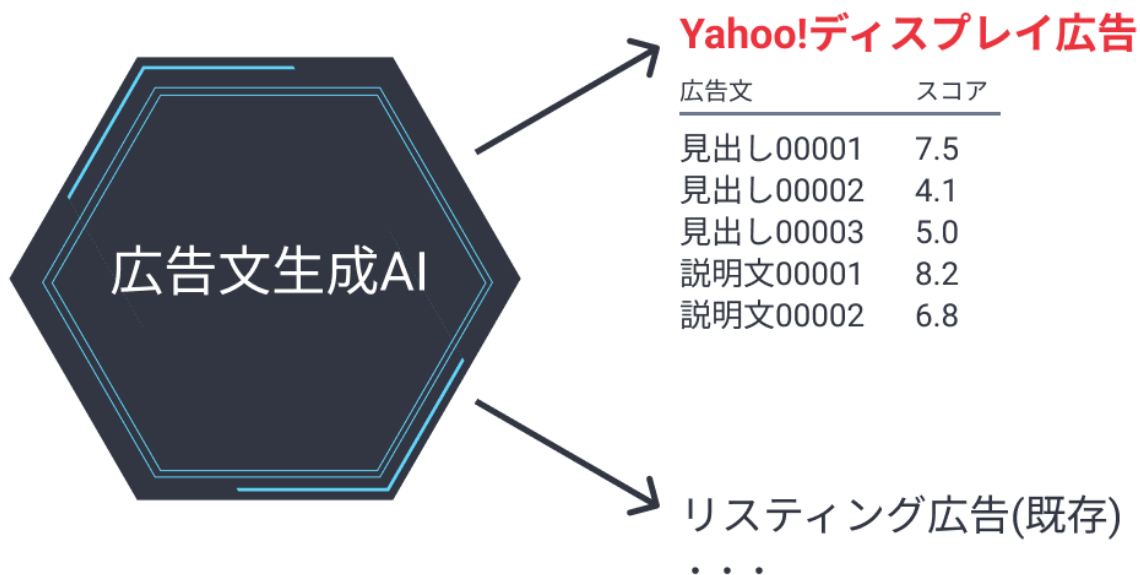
広告文生成AI

Yahoo!ディスプレイ広告

| 広告文 | スコア |
|---|---|
| 見出し00001 | 7.5 |
| 見出し00002 | 4.1 |
| 見出し00003 | 5.0 |
| 説明文00001 | 8.2 |
| 説明文00002 | 6.8 |

リスティング広告(既存)
・・・